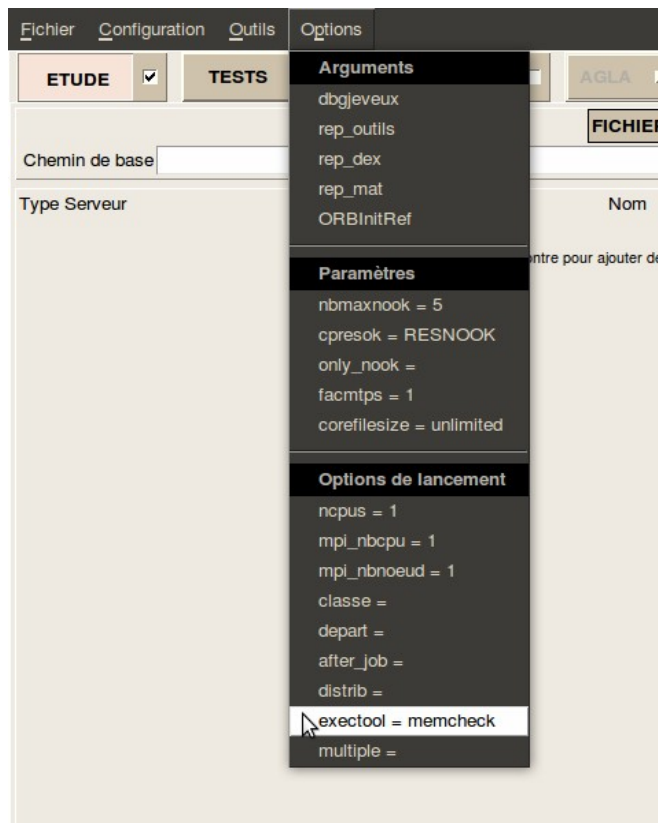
Fichier Configuration Outils Options

ETUDE TESTS AGLA

FICHIE

Chemin de base

Type Serveur

Nom

ntre pour ajouter de

Arguments
dbgjeveux
rep_outils
rep_dex
rep_mat
ORBInitRef

Paramètres
nbmaxnook = 5
cpresok = RESNOOK
only_nook =
facmtps = 1
corefilesize = unlimited

Options de lancement
ncpus = 1
mpi_nbcpu = 1
mpi_nbnoeud = 1
classe =
depart =
after_job =
distrib =
exectool = memcheck
multiple =